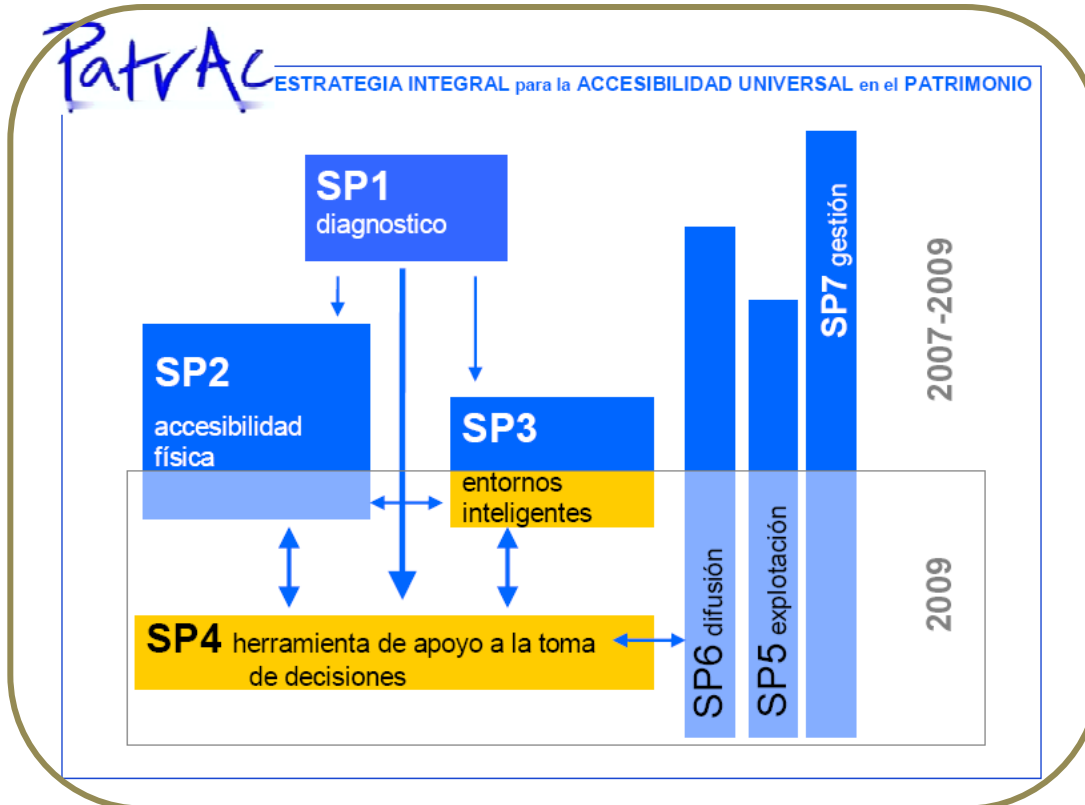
PatrAc ESTRATEGIA INTEGRAL para la ACCESIBILIDAD UNIVERSAL en el PATRIMONIO

SP1
diagnostico

SP2
accesibilidad física

SP3
entornos inteligentes

SP4 herramienta de apoyo a la toma de decisiones

SP6 difusión

SP5 explotación

SP7 gestión

2007-2009

2009